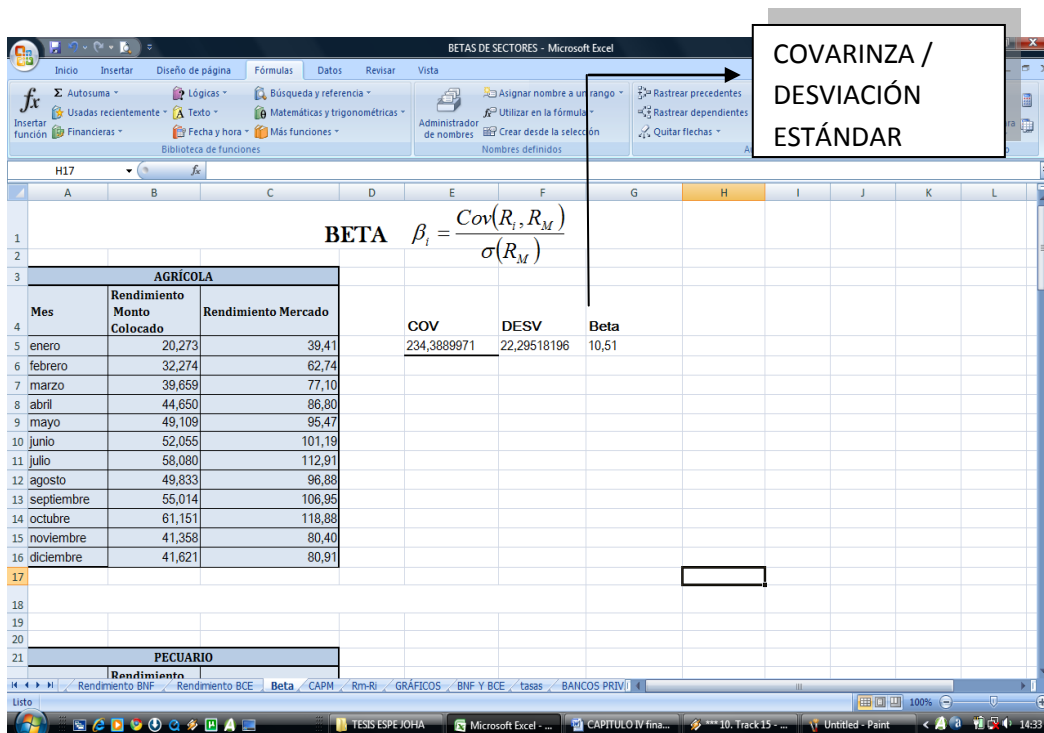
BETAS DE SECTORES - Microsoft Excel

COVARINZA / DESVIACIÓN ESTÁNDAR

Inicio Insertar Diseño de página Fórmulas Datos Revisar Vista

Insertar función
Σ Autosuma
Usadas recientemente
Financieras
Lógicas
Texto
Fecha y hora
Búsqueda y referencia
Matemáticas y trigonométricas
Más funciones
Biblioteca de funciones

Administrador de nombres
Asignar nombre a un rango
Utilizar en la fórmula
Crear desde la selección
Nombres definidos

Rastrear precedentes
Rastrear dependientes
Quitar flechas

H17

BETA $\beta_i = \frac{Cov(R_i, R_M)}{\sigma(R_M)}$

| | A | B | C | D | E | F | G |
|---|---|---|---|---|---|---|---|
| 3 | AGRÍCOLA | | | | | | |
| 4 | Mes | Rendimiento Monto Colocado | Rendimiento Mercado | | COV | DESV | Beta |
| 5 | enero | 20,273 | 39,41 | | 234,3889971 | 22,29518196 | 10,51 |
| 6 | febrero | 32,274 | 62,74 | | | | |
| 7 | marzo | 39,659 | 77,10 | | | | |
| 8 | abril | 44,650 | 86,80 | | | | |
| 9 | mayo | 49,109 | 95,47 | | | | |
| 10 | junio | 52,055 | 101,19 | | | | |
| 11 | julio | 58,080 | 112,91 | | | | |
| 12 | agosto | 49,833 | 96,88 | | | | |
| 13 | septiembre | 55,014 | 106,95 | | | | |
| 14 | octubre | 61,151 | 118,88 | | | | |
| 15 | noviembre | 41,358 | 80,40 | | | | |
| 16 | diciembre | 41,621 | 80,91 | | | | |
| 21 | PECUARIO | | | | | | |
| | | Rendimiento | | | | | |

Rendimiento BNF / Rendimiento BCE / Beta / CAPM / Rm-Ri / GRÁFICOS / BNF Y BCE / tasas / BANCOS PRIV

Listo 100%

TESIS ESPE JOHA | Microsoft Excel - ... | CAPITULO IV fina... | *** 10. Track 15 - ... | Untitled - Paint | 14:33